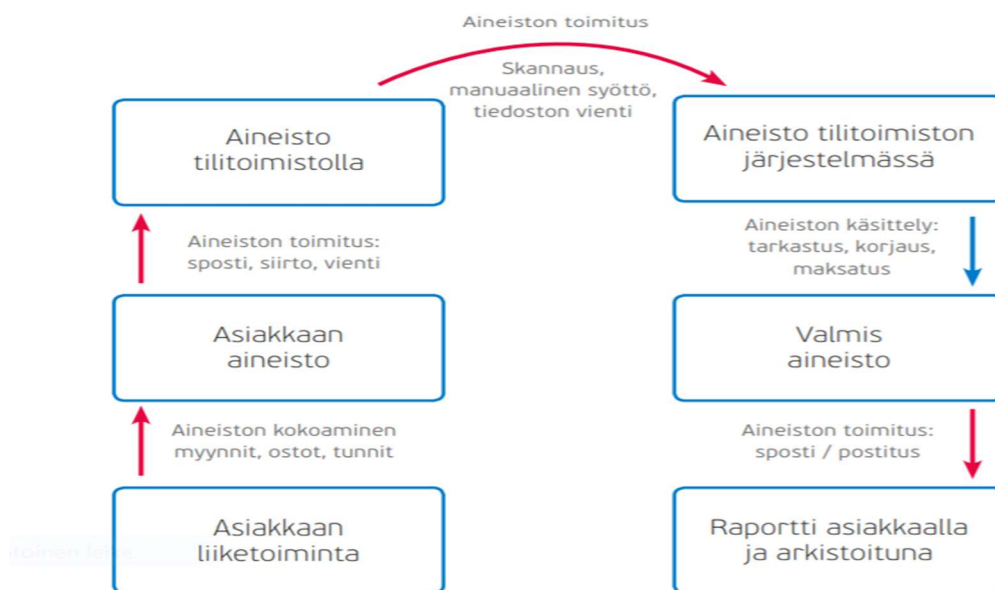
Aineiston toimitus

Skannaus, manuaalinen syöttö, tiedoston vienti

Aineisto tilitoimistolla

Aineisto tilitoimiston järjestelmässä

Aineiston toimitus: sposti, siirto, vienti

Aineiston käsittely: tarkastus, korjaus, maksatus

Asiakkaan aineisto

Valmis aineisto

Aineiston kokoaminen myynnit, ostot, tunnit

Aineiston toimitus: sposti / postitus

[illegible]

Asiakkaan liiketoiminta

Raportti asiakkaalla ja arkistoituna